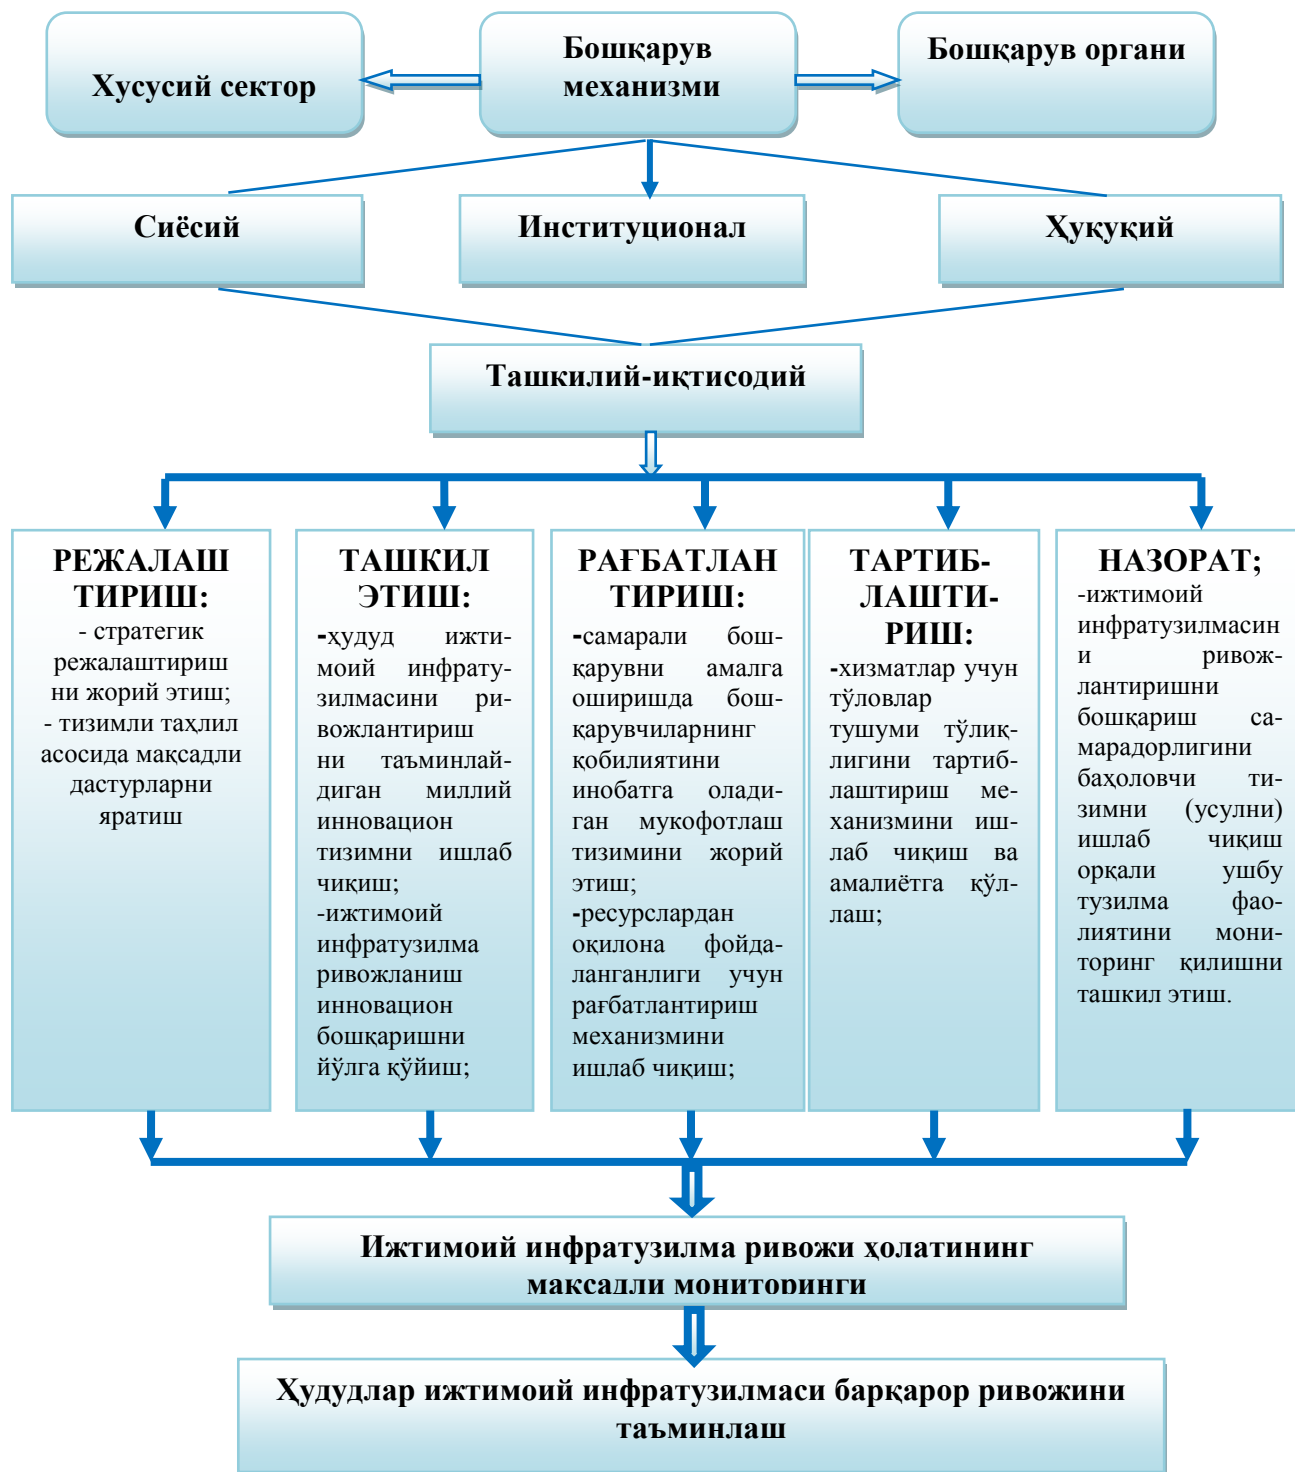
Хусусий сектор

Бошқарув механизми

Бошқарув органи

Сиёсий

Институционал

Ҳуқуқий

Ташкилий-иқтисодий

РЕЖАЛАШТИРИШ:
- стратегик режалаштиришни жорий этиш;
- тизимли таҳлил асосида мақсадли дастурларни яратиш

ТАШКИЛ ЭТИШ:
-ҳудуд ижтимоий инфратузилмасини ривожлантиришни таъминлайдиган миллий инновацион тизимни ишлаб чиқиш;
-ижтимоий инфратузилма ривожланиш инновацион бошқаришни йўлга қўйиш;

РАҒБАТЛАНТИРИШ:
-самарали бошқарувни амалга оширишда бошқарувчиларнинг қобилиятини инобатга оладиган мукофотлаш тизимини жорий этиш;
-ресурслардан оқилона фойдаланганлиги учун рағбатлантириш механизмини ишлаб чиқиш;

ТАРТИБЛАШТИРИШ:
-хизматлар учун тўловлар тушуми тўлиқлигини тартиблаштириш механизмини ишлаб чиқиш ва амалиётга қўллаш;

НАЗОРАТ;
-ижтимоий инфратузилмасини ривожлантиришни бошқариш самарадорлигини баҳоловчи тизимни (усулни) ишлаб чиқиш орқали ушбу тузилма фаолиятини мониторинг қилишни ташкил этиш.

Ижтимоий инфратузилма ривожи ҳолатининг мақсадли мониторинги

Ҳудудлар ижтимоий инфратузилмаси барқарор ривожини таъминлаш